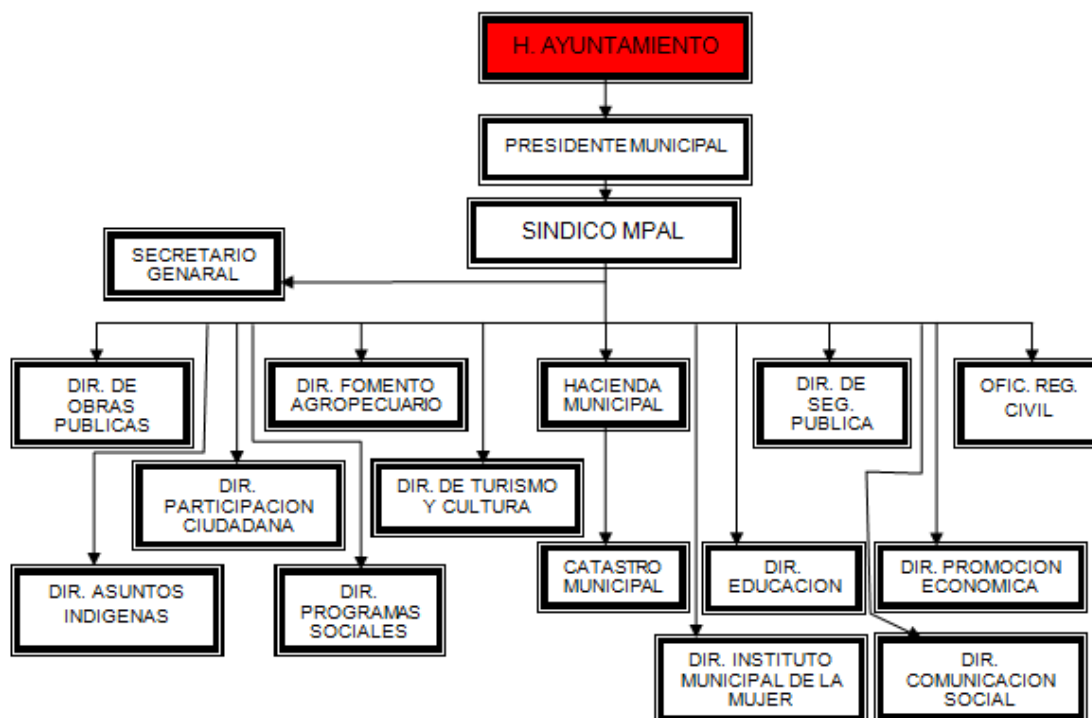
H. AYUNTAMIENTO

PRESIDENTE MUNICIPAL

SINDICO MPAL

SECRETARIO GENARAL

DIR. DE OBRAS PUBLICAS

DIR. FOMENTO AGROPECUARIO

HACIENDA MUNICIPAL

DIR. DE SEG. PUBLICA

OFIC. REG. CIVIL

DIR. PARTICIPACION CIUDADANA

DIR. DE TURISMO Y CULTURA

DIR. ASUNTOS INDIGENAS

DIR. PROGRAMAS SOCIALES

CATASTRO MUNICIPAL

DIR. EDUCACION

DIR. PROMOCION ECONOMICA

DIR. INSTITUTO MUNICIPAL DE LA MUJER

DIR. COMUNICACION SOCIAL